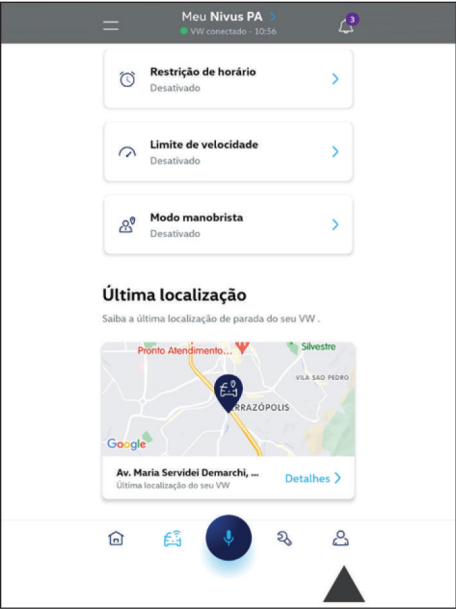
Meu Nivus PA >
VW conectado - 10:56
3

Restrição de horário
Desativado

Limite de velocidade
Desativado

Modo manobrista
Desativado

Última localização

Saiba a última localização de parada do seu VW .

Pronto Atendimento...
Silvestre
VILA SAO PEDRO
RRAZÓPOLIS
Google

Av. Maria Servidei Demarchi, ...
Última localização do seu VW
Detalhes >